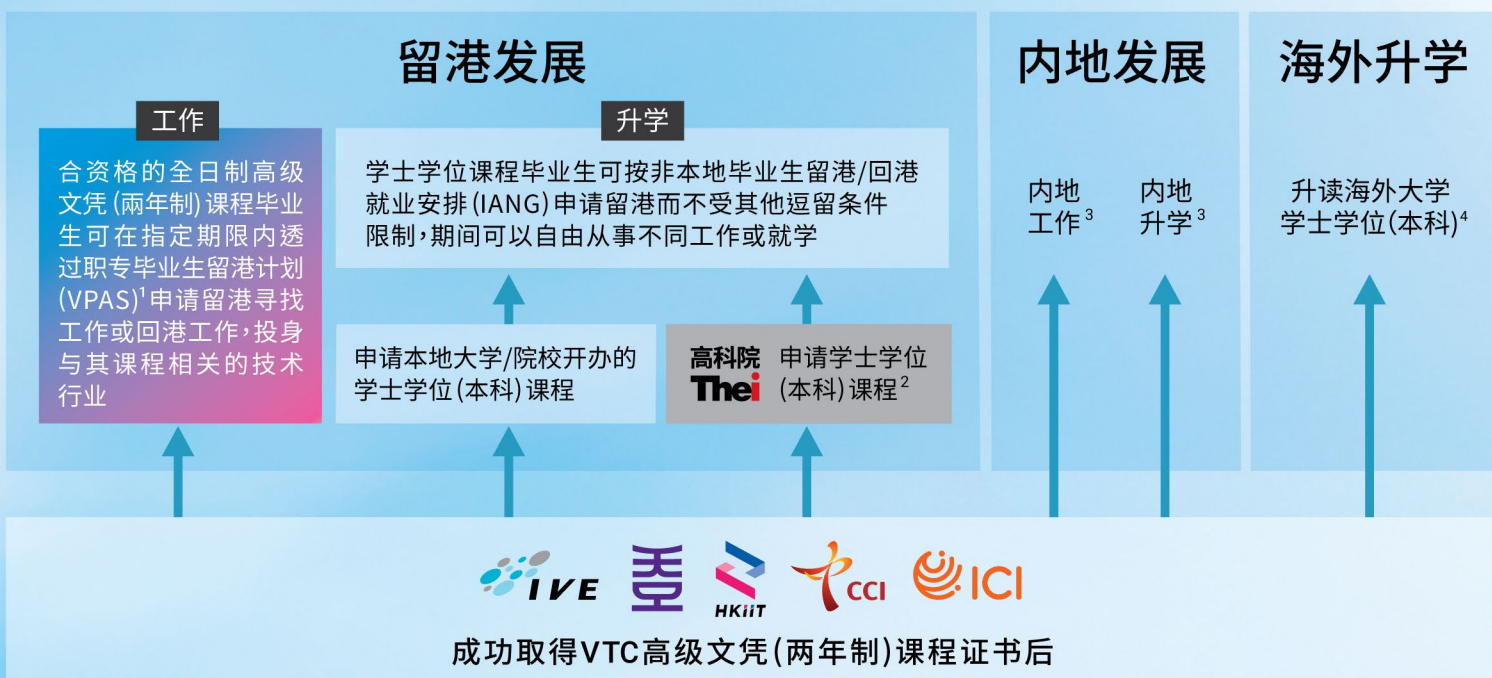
留港发展

工作

合资格的全日制高级文凭(两年制)课程毕业生可在指定期限内透过职专毕业生留港计划(VPAS)$^1$申请留港寻找工作或回港工作，投身与其课程相关的技术行业

升学

学士学位课程毕业生可按非本地毕业生留港/回港就业安排(IANG)申请留港而不受其他逗留条件限制，期间可以自由从事不同工作或就学

申请本地大学/院校开办的学士学位(本科)课程

高科院 Thei 申请学士学位(本科)课程$^2$

内地发展

内地工作$^3$

内地升学$^3$

海外升学

升读海外大学学士学位(本科)$^4$

IVE HKIIT CCI ICI

成功取得VTC高级文凭(两年制)课程证书后